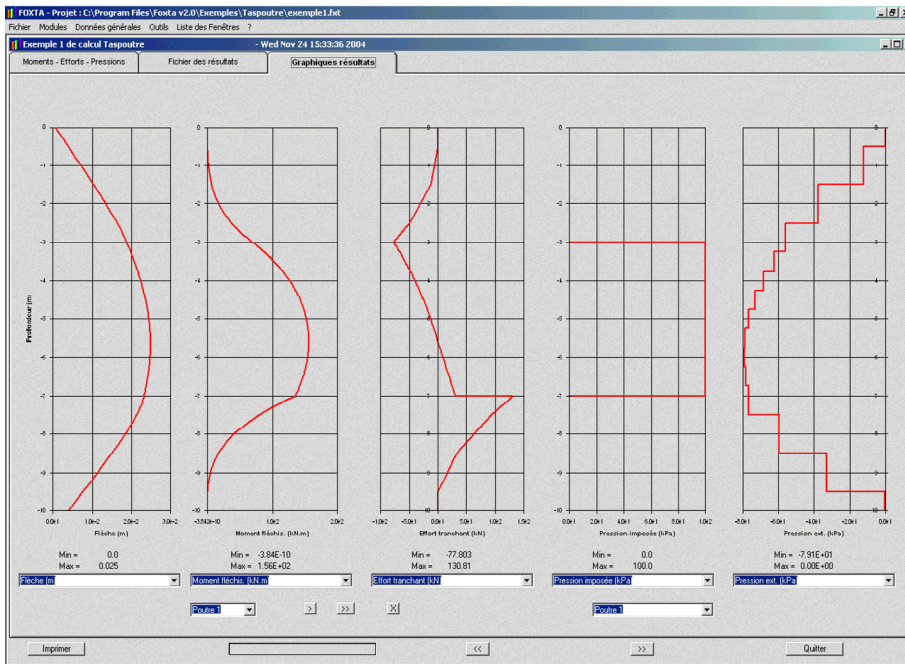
FOXTA - Projet : C:\Program Files\Foxta v2.0\Exemples\Taspoutre\exemple1.fxt

Fichier Modules Données générales Outils Liste des Fenêtres ?

Exemple 1 de calcul Taspoutre - Wed Nov 24 15:33:36 2004

Moments - Efforts - Pressions | Fichier des résultats | Graphiques résultats

Profondeur (m)

0
-1
-2
-3
-4
-5
-6
-7
-8
-9
-10

0.0E+0 1.0E-2 2.0E-2 3.0E-2
Flèche (m)

-3.8E-10 1.0E2 2.0E2
Moment fléchis. (kN.m)

-1.0E2 -5.0E1 0.0E+0 5.0E1 1.0E2 1.5E2
Effort tranchant (kN)

0.0E+0 2.0E1 4.0E1 6.0E1 8.0E1 1.0E2
Pression imposée (kPa)

-8.0E1 -6.0E1 -4.0E1 -2.0E1 0.0E+0
Pression ext. (kPa)

Min = 0.0
Max = 0.025

Min = -3.84E-10
Max = 1.56E+02

Min = -77.803
Max = 130.81

Min = 0.0
Max = 100.0

Min = -7.91E+01
Max = 0.00E+00

Flèche (m)
Moment fléchis. (kN.m)
Effort tranchant (kN)
Pression imposée (kPa)
Pression ext. (kPa)

Poutre 1 > >> X
Poutre 1

Imprimer << >> Quitter